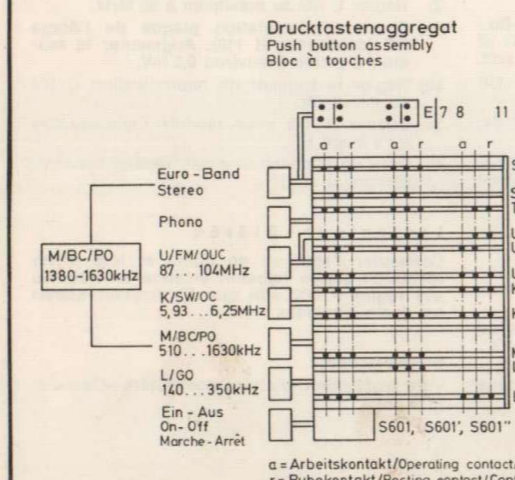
Drucktastenaggregat
Push button assembly
Bloc à touches

E 7 8 11

a r a r a r

Euro - Band
Stereo

Phono

M/BC/PO
1380-1630kHz

U/FM/OUC
87...104MHz

K/SW/OC
5,93...6,25MHz

M/BC/PO
510...1630kHz

L/GO
140...350kHz

Ein - Aus
On - Off
Marche - Arrêt

S601, S601', S601''

a = Arbeitskontakt/Operating contact/
r = Ruhekontakt/Resting contact/Con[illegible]